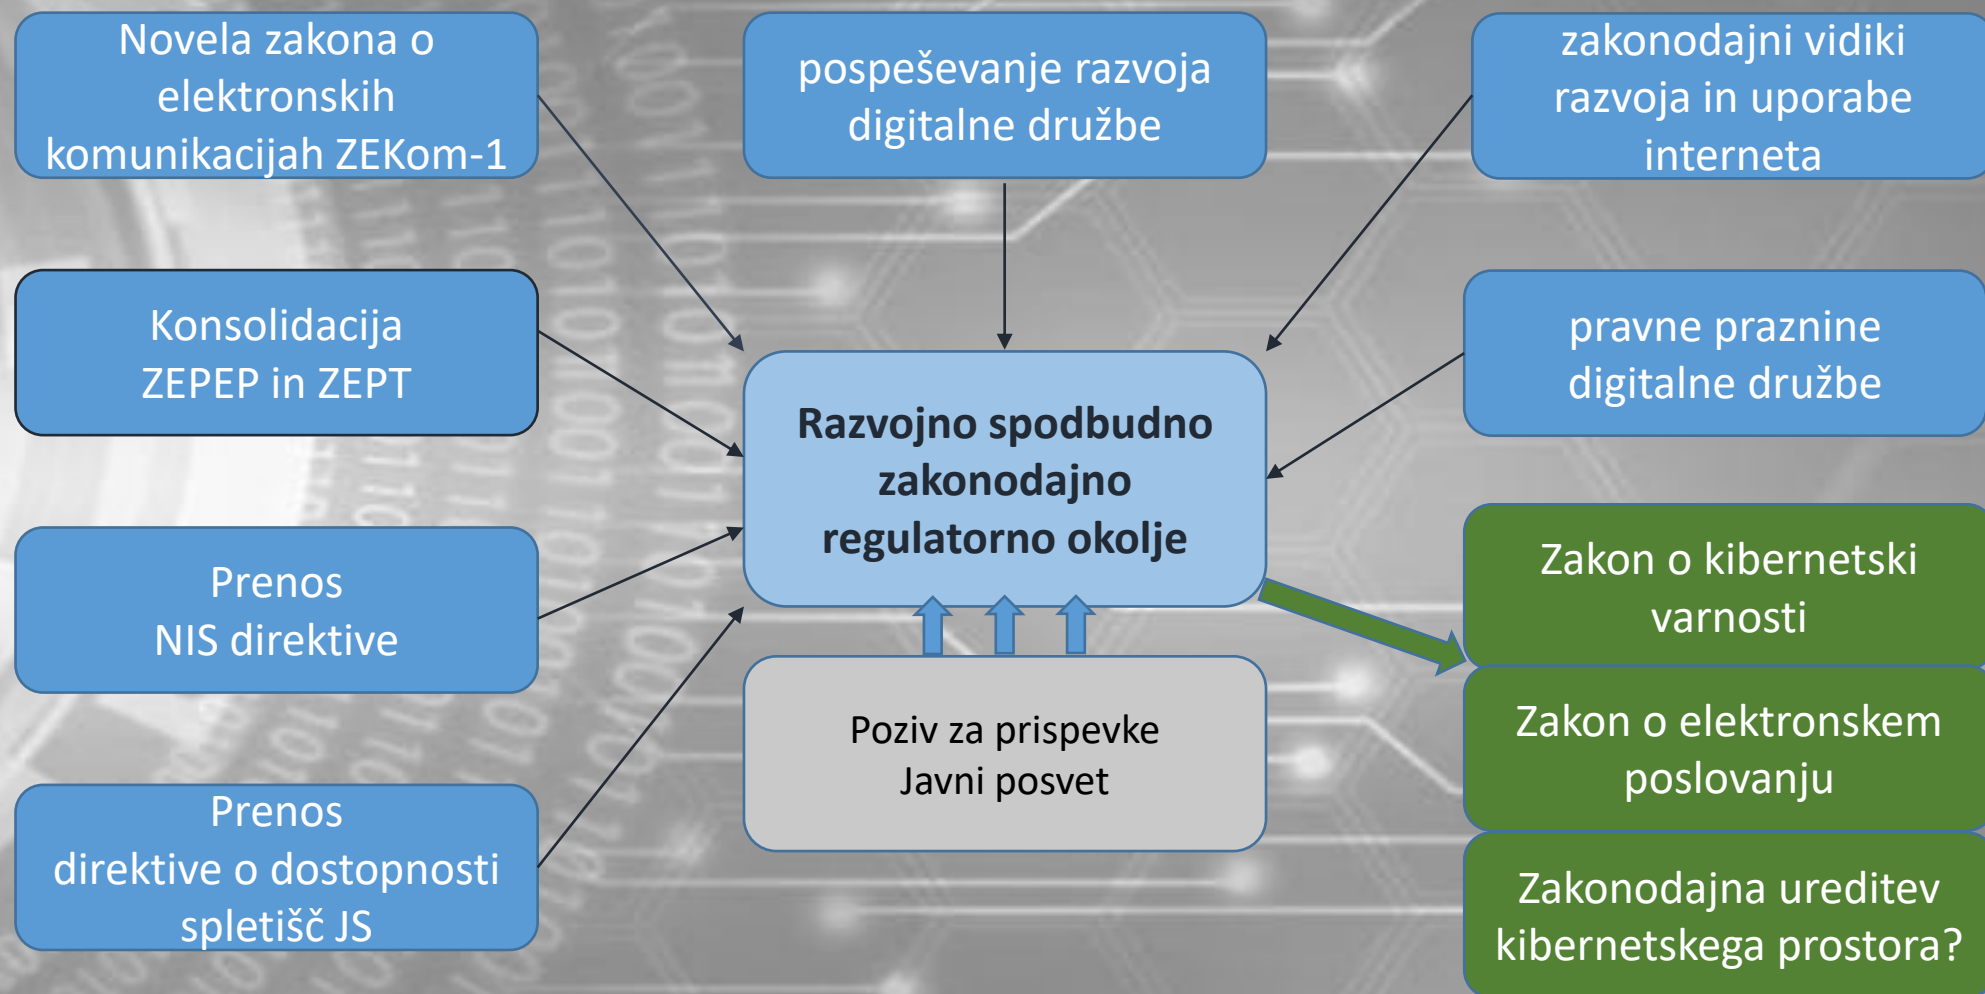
Novela zakona o elektronskih komunikacijah ZEKom-1

pospeševanje razvoja digitalne družbe

zakonodajni vidiki razvoja in uporabe interneta

Konsolidacija ZEPEP in ZEPT

Razvojno spodbudno zakonodajno regulatorno okolje

pravne praznine digitalne družbe

Prenos NIS direktive

Zakon o kibernetski varnosti

Poziv za prispevke Javni posvet

Zakon o elektronskem poslovanju

Prenos direktive o dostopnosti spletišč JS

Zakonodajna ureditev kibernetskega prostora?